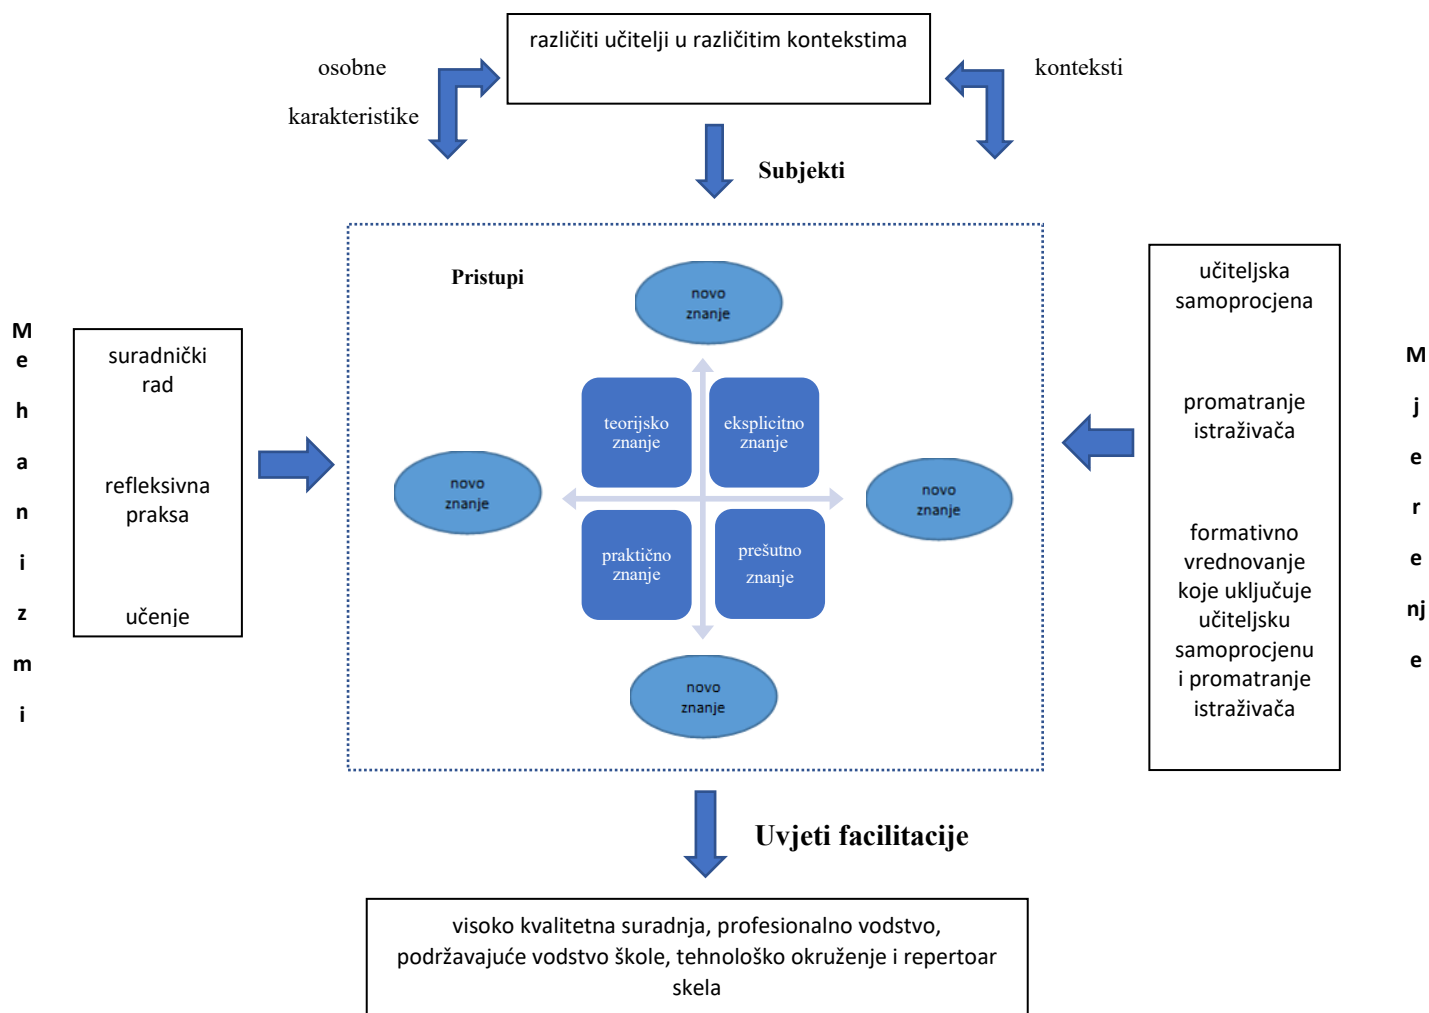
različiti učitelji u različitim kontekstima

osobne karakteristike

konteksti

Subjekti

M
e
h
a
n
i
z
m
i

suradnički rad

refleksivna praksa

učenje

Pristupi

novo znanje

teorijsko znanje

eksplicitno znanje

novo znanje

novo znanje

praktično znanje

prešutno znanje

novo znanje

učiteljska samoprocjena

promatranje istraživača

formativno vrednovanje koje uključuje učiteljsku samoprocjenu i promatranje istraživača

M
j
e
r
e
nj
e

Uvjeti facilitacije

visoko kvalitetna suradnja, profesionalno vodstvo, podržavajuće vodstvo škole, tehnološko okruženje i repertoar skela